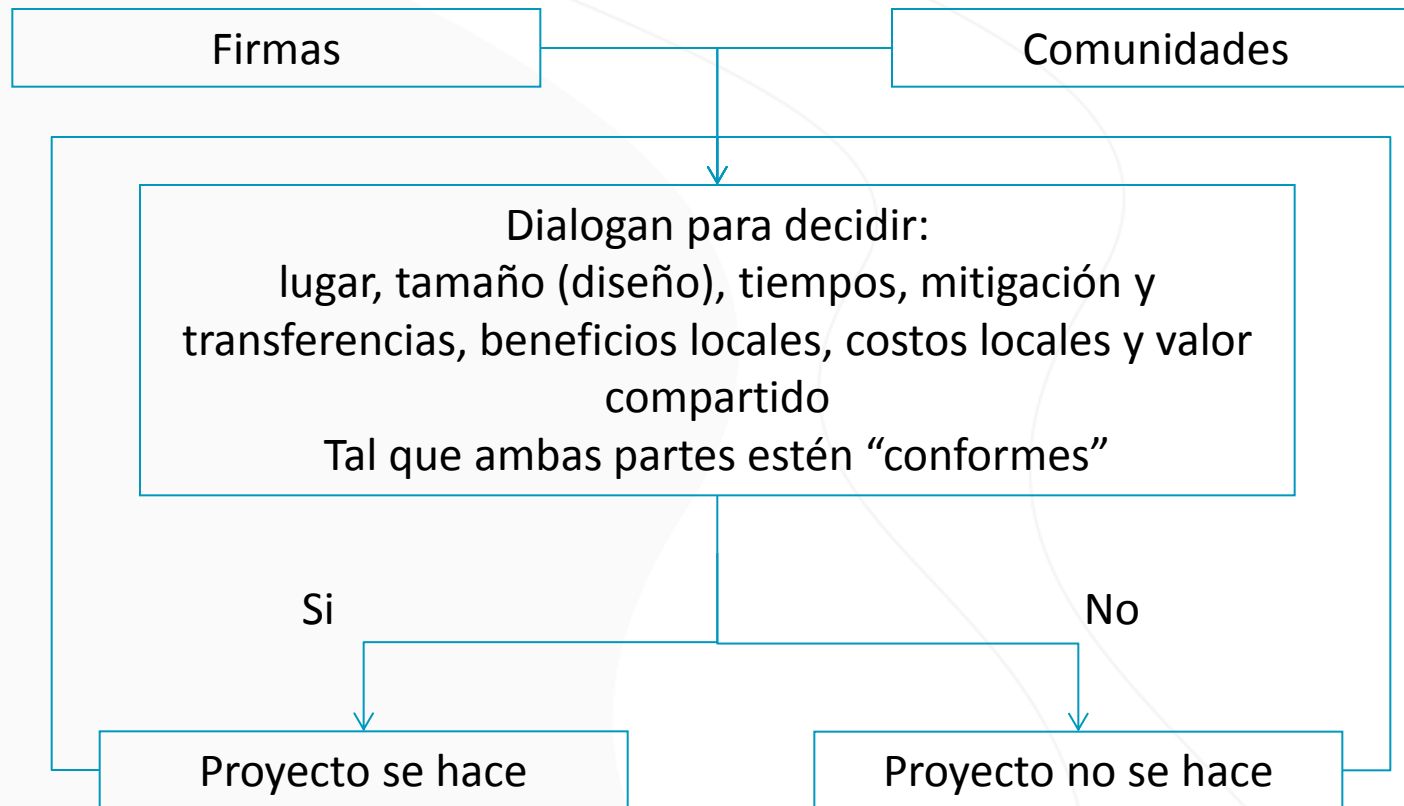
Firmas

Comunidades

Dialogan para decidir:
lugar, tamaño (diseño), tiempos, mitigación y transferencias, beneficios locales, costos locales y valor compartido
Tal que ambas partes estén “conformes”

Si

No

Proyecto se hace

Proyecto no se hace